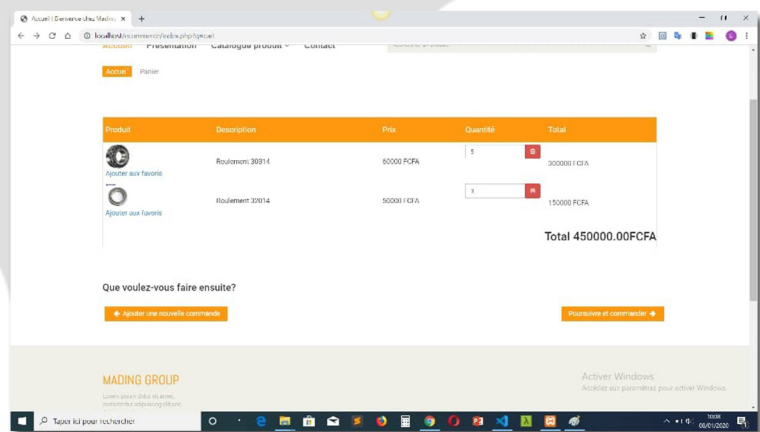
Accueil | Bienvenue chez Mading ×

localhost/ecommerce/index.php?p=cart

Accueil Présentation Catalogue produit Contact

Accueil Panier

| Produit | Description | Prix | Quantité | Total |
|---|---|---|---|---|
| Ajouter aux favoris | Roulement 30314 | 60000 FCFA | 5 | 300000 FCFA |
| Ajouter aux favoris | Roulement 32014 | 50000 FCFA | 3 | 150000 FCFA |

Total 450000.00FCFA

Que voulez-vous faire ensuite?

Ajouter une nouvelle commande

Poursuivre et commander

MADING GROUP

Lorem ipsum dolor sit amet, consectetur adipisicing elit sed.

Activer Windows
Accédez aux paramètres pour activer Windows.

Taper ici pour rechercher

09/01/2020